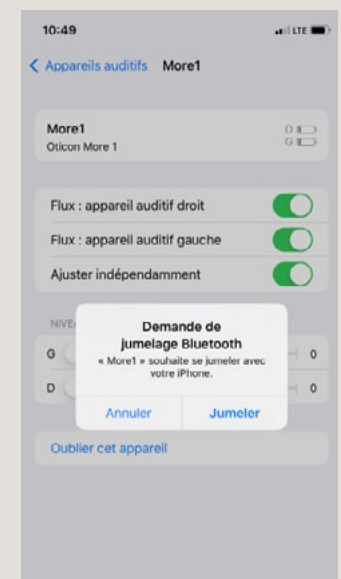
10:49

LTE

< Appareils auditifs More1

More1
Oticon More 1

D
G

Flux : appareil auditif droit

Flux : appareil auditif gauche

Ajuster indépendamment

NIVE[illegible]

G

0

D

0

Demande de jumelage Bluetooth
« More1 » souhaite se jumeler avec votre iPhone.

Annuler

Jumeler

Oublier cet appareil